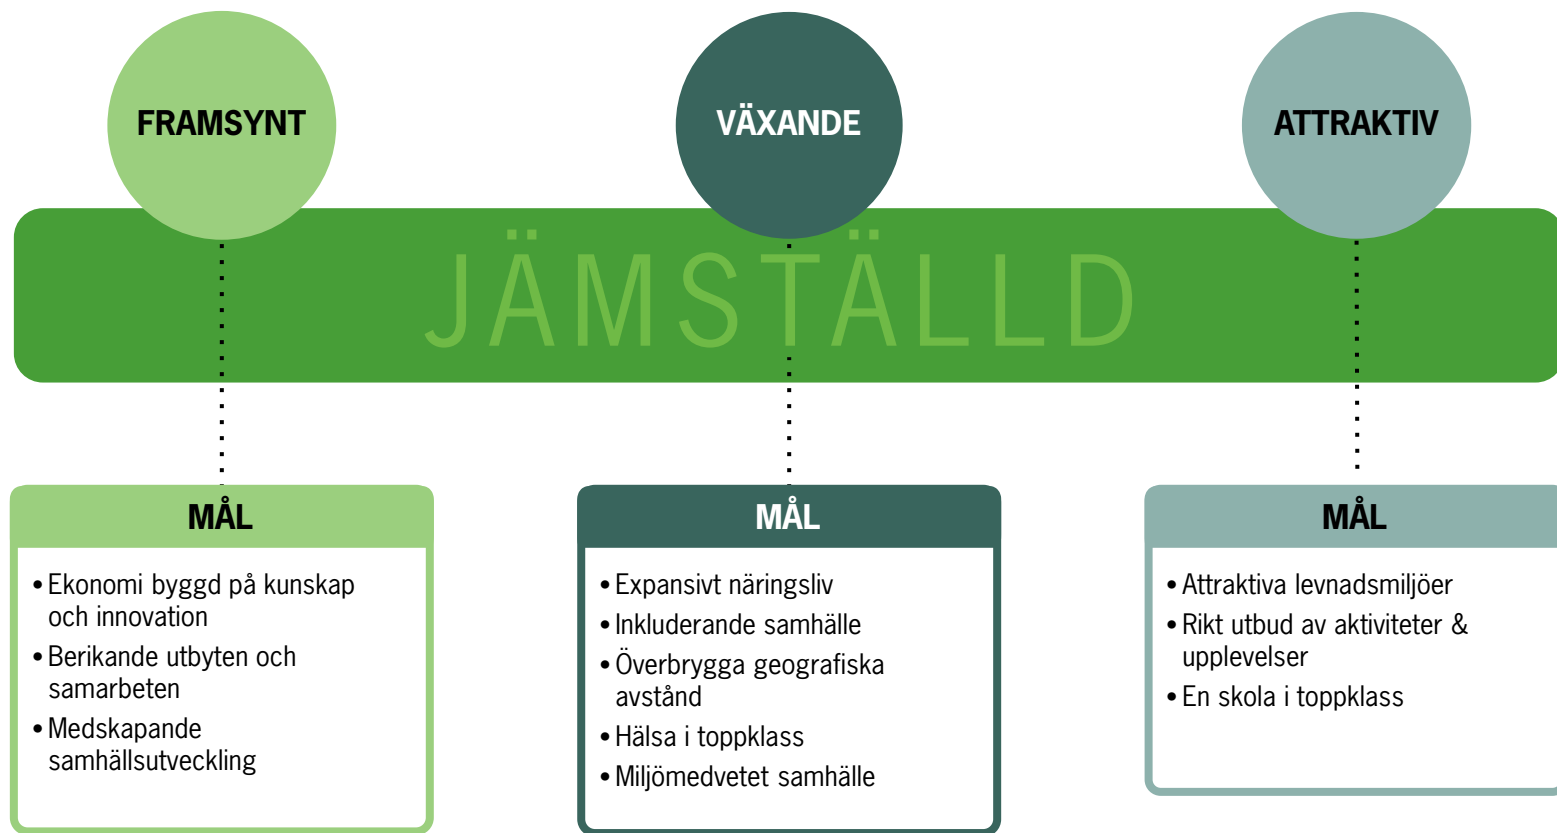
FRAMSYNT

VÄXANDE

ATTRAKTIV

JÄMSTÄLLD

MÅL

• Ekonomi byggd på kunskap och innovation
• Berikande utbyten och samarbeten
• Medskapande samhällsutveckling

MÅL

• Expansivt näringsliv
• Inkluderande samhälle
• Överbrygga geografiska avstånd
• Hälsa i toppklass
• Miljömedvetet samhälle

MÅL

• Attraktiva levnadsmiljöer
• Rikt utbud av aktiviteter & upplevelser
• En skola i toppklass